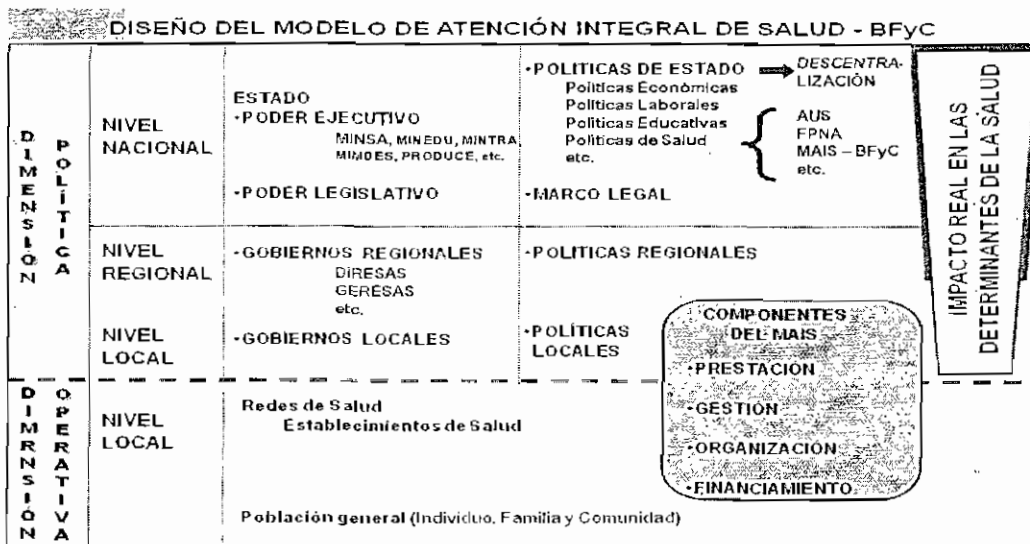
DISEÑO DEL MODELO DE ATENCIÓN INTEGRAL DE SALUD - BFyC

DIMENSIÓN POLÍTICA

NIVEL NACIONAL

ESTADO
•PODER EJECUTIVO
MINSA, MINEDU, MINTRA, MIMDES, PRODUCE, etc.

•PODER LEGISLATIVO

•POLITICAS DE ESTADO → DESCENTRALIZACIÓN
Políticas Económicas
Políticas Laborales
Políticas Educativas
Políticas de Salud
etc.

AUS
FPNA
MAIS – BFyC
etc.

•MARCO LEGAL

NIVEL REGIONAL

•GOBIERNOS REGIONALES
DIRESAS
GERESAS
etc.

•POLITICAS REGIONALES

NIVEL LOCAL

•GOBIERNOS LOCALES

•POLÍTICAS LOCALES

COMPONENTES DEL MAIS
•PRESTACIÓN
•GESTIÓN
•ORGANIZACIÓN
•FINANCIAMIENTO

DIMRNSIÓN OPERATIVA

NIVEL LOCAL

Redes de Salud
Establecimientos de Salud

Población general (Individuo, Familia y Comunidad)

IMPACTO REAL EN LAS DETERMINANTES DE LA SALUD